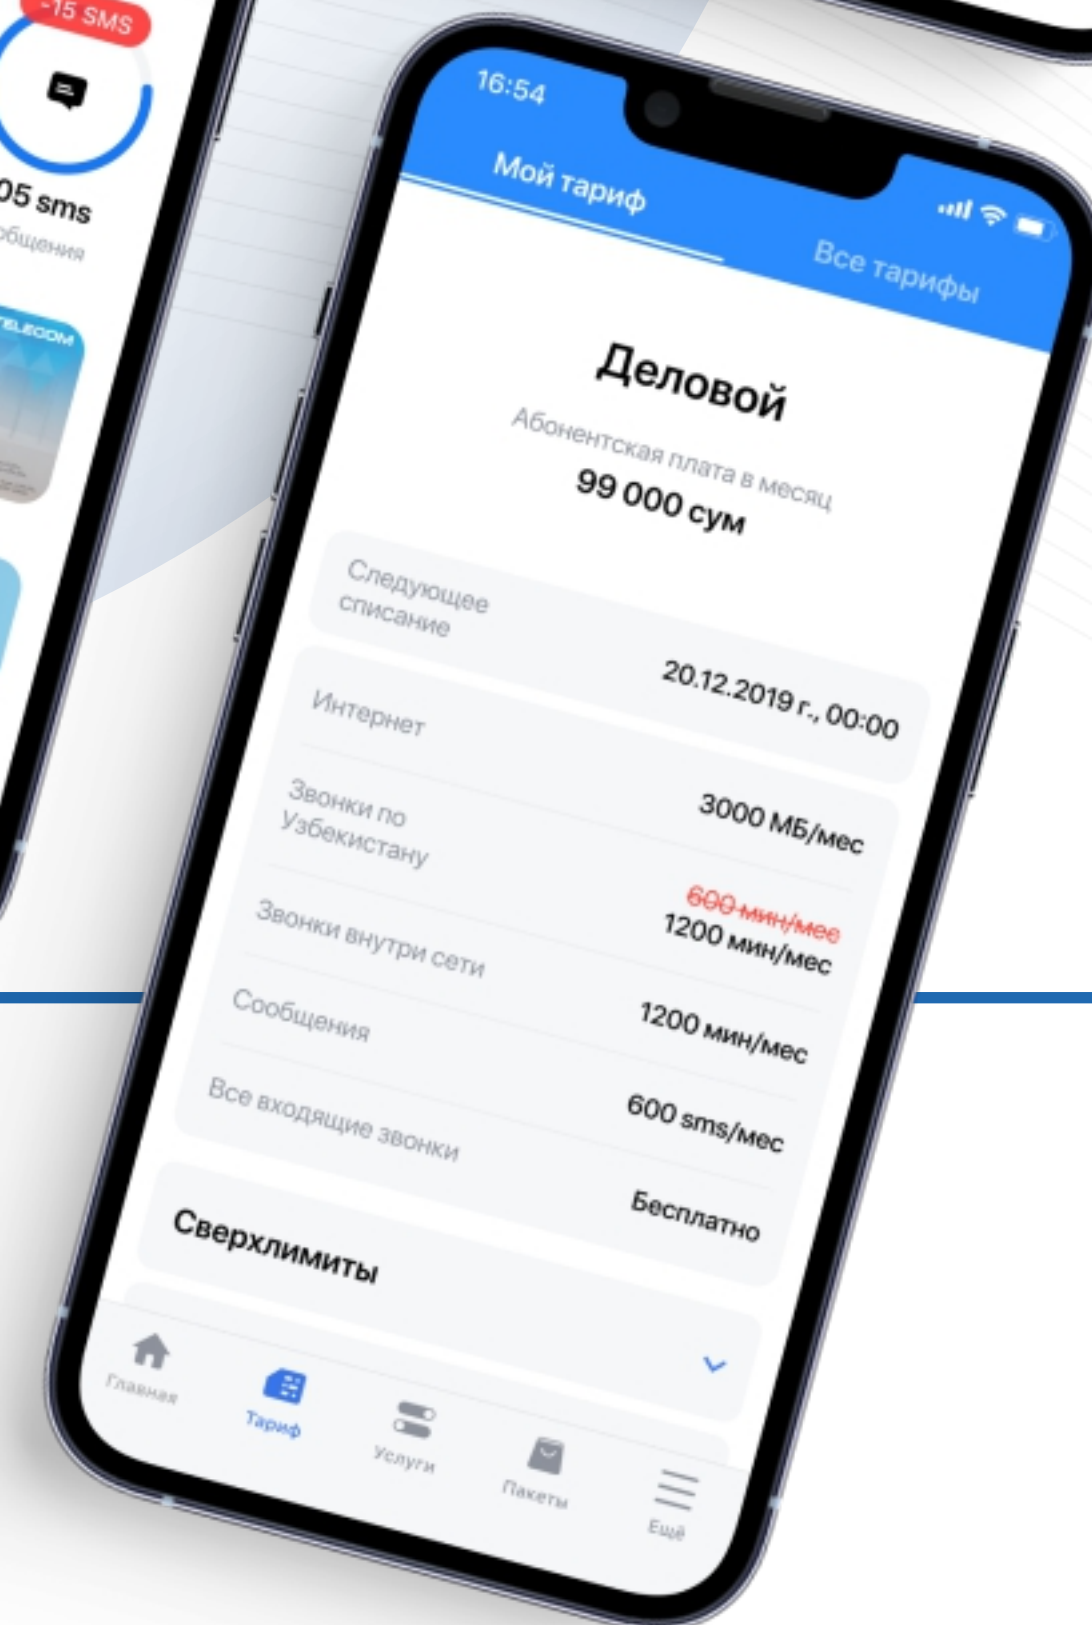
-15 SMS

05 sms
общения

TELECOM

16:54

Мой тариф
Все тарифы

Деловой
Абонентская плата в месяц
99 000 сум

Следующее списание
20.12.2019 г., 00:00

Интернет
3000 МБ/мес

Звонки по Узбекистану
600 мин/мес
1200 мин/мес

Звонки внутри сети
1200 мин/мес

Сообщения
600 sms/мес

Все входящие звонки
Бесплатно

Сверхлимиты

Главная
Тариф
Услуги
Пакеты
Ещё